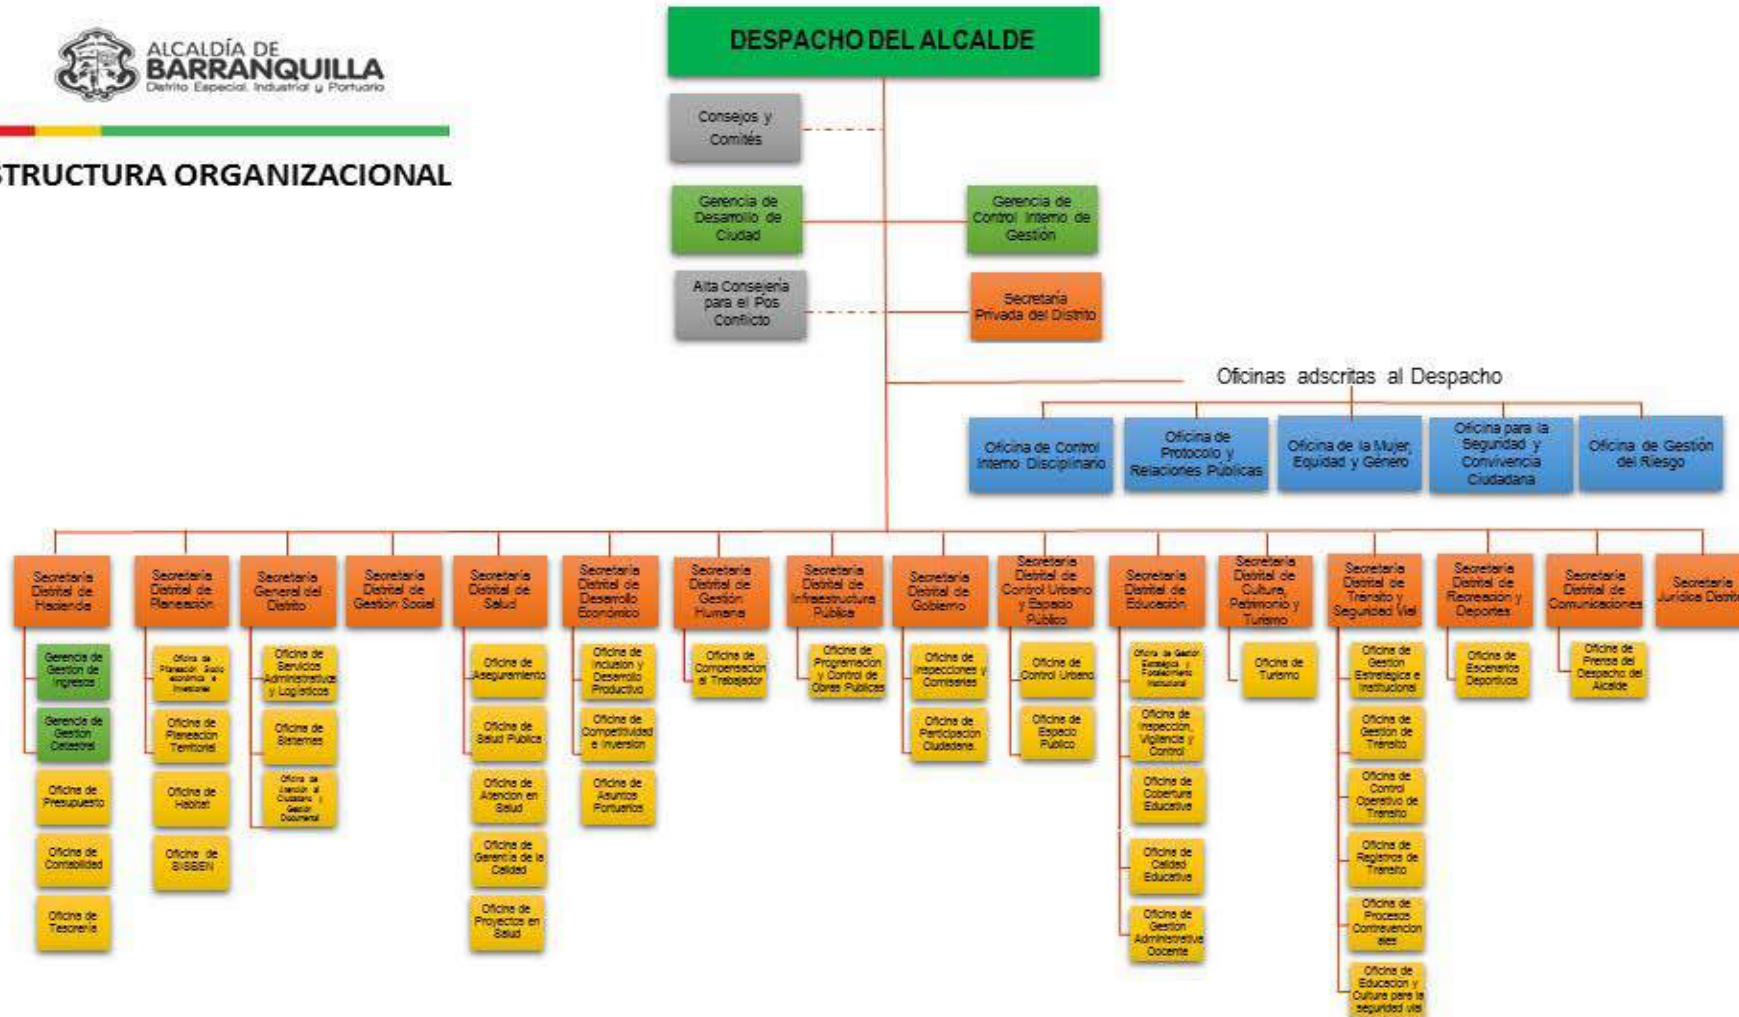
ALCALDÍA DE BARRANQUILLA
Distrito Especial, Industrial y Portuario

STRUCTURA ORGANIZACIONAL

DESPACHO DEL ALCALDE

Consejos y Comités

Gerencia de Desarrollo de Ciudad

Gerencia de Control Interno de Gestión

Alta Consejería para el Pos Conflicto

Secretaría Privada del Distrito

Oficinas adscritas al Despacho

Oficina de Control Interno Disciplinario

Oficina de Protocolo y Relaciones Públicas

Oficina de la Mujer, Equidad y Género

Oficina para la Seguridad y Convivencia Ciudadana

Oficina de Gestión del Riesgo

Secretaría Distrital de Hacienda
Gerencia de Gestión de Ingresos
Gerencia de Gestión Catastral
Oficina de Presupuesto
Oficina de Contabilidad
Oficina de Tesorería

Secretaría Distrital de Planeación
Oficina de Planeación Socio económica e Inversiones
Oficina de Planeación Territorial
Oficina de Hábitat
Oficina de SISBEN

Secretaría General del Distrito
Oficina de Servicios Administrativos y Logísticos
Oficina de Sistemas
Oficina de Atención al Ciudadano y Gestión Documental

Secretaría Distrital de Gestión Social

Secretaría Distrital de Salud
Oficina de Aseguramiento
Oficina de Salud Pública
Oficina de Atención en Salud
Oficina de Garantía de la Calidad
Oficina de Proyectos en Salud

Secretaría Distrital de Desarrollo Económico
Oficina de Inclusión y Desarrollo Productivo
Oficina de Competitividad e Inversión
Oficina de Asuntos Portuarios

Secretaría Distrital de Gestión Humana
Oficina de Compensación al Trabajador

Secretaría Distrital de Infraestructura Pública
Oficina de Programación y Control de Obras Públicas

Secretaría Distrital de Gobierno
Oficina de Inspecciones y Comisarías
Oficina de Participación Ciudadana

Secretaría Distrital de Control Urbano y Espacio Público
Oficina de Control Urbano
Oficina de Espacio Público

Secretaría Distrital de Educación
Oficina de Gestión Estratégica y Fortalecimiento Institucional
Oficina de Inspección, Vigilancia y Control
Oficina de Cobertura Educativa
Oficina de Calidad Educativa
Oficina de Gestión Administrativa Docente

Secretaría Distrital de Cultura, Patrimonio y Turismo
Oficina de Turismo

Secretaría Distrital de Tránsito y Seguridad Vial
Oficina de Gestión Estratégica e Institucional
Oficina de Gestión de Tránsito
Oficina de Control Operativo de Tránsito
Oficina de Registros de Tránsito
Oficina de Procesos Contravencionales
Oficina de Educación y Cultura para la seguridad vial

Secretaría Distrital de Recreación y Deportes
Oficina de Escenarios Deportivos

Secretaría Distrital de Comunicaciones
Oficina de Prensa del Despacho del Alcalde

Secretaría Jurídica Distrit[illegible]